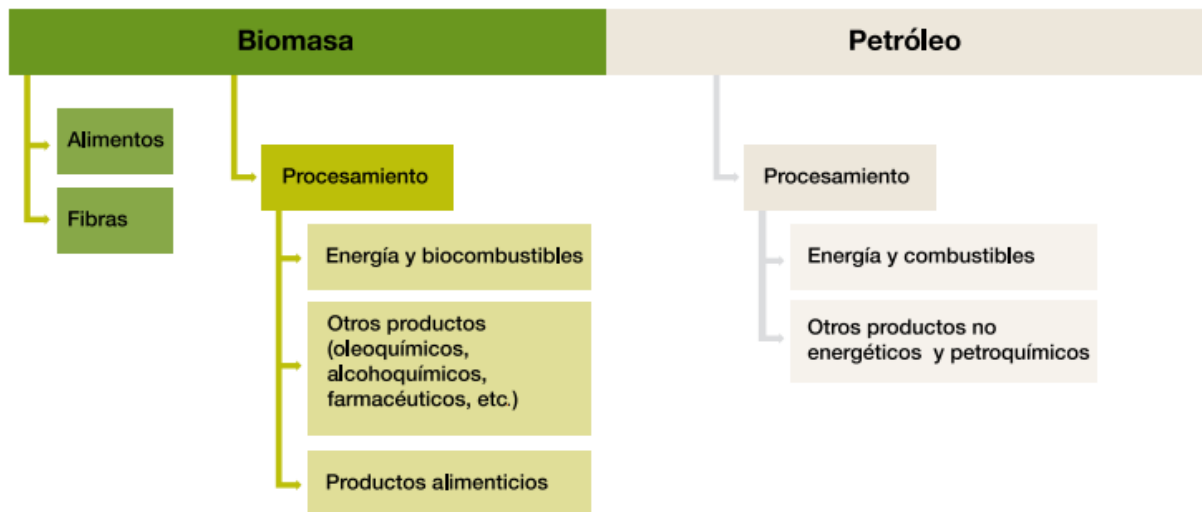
Biomasa

Petróleo

Alimentos

Fibras

Procesamiento

Energía y biocombustibles

Otros productos (oleoquímicos, alcohoquímicos, farmacéuticos, etc.)

Productos alimenticios

Procesamiento

Energía y combustibles

Otros productos no energéticos y petroquímicos